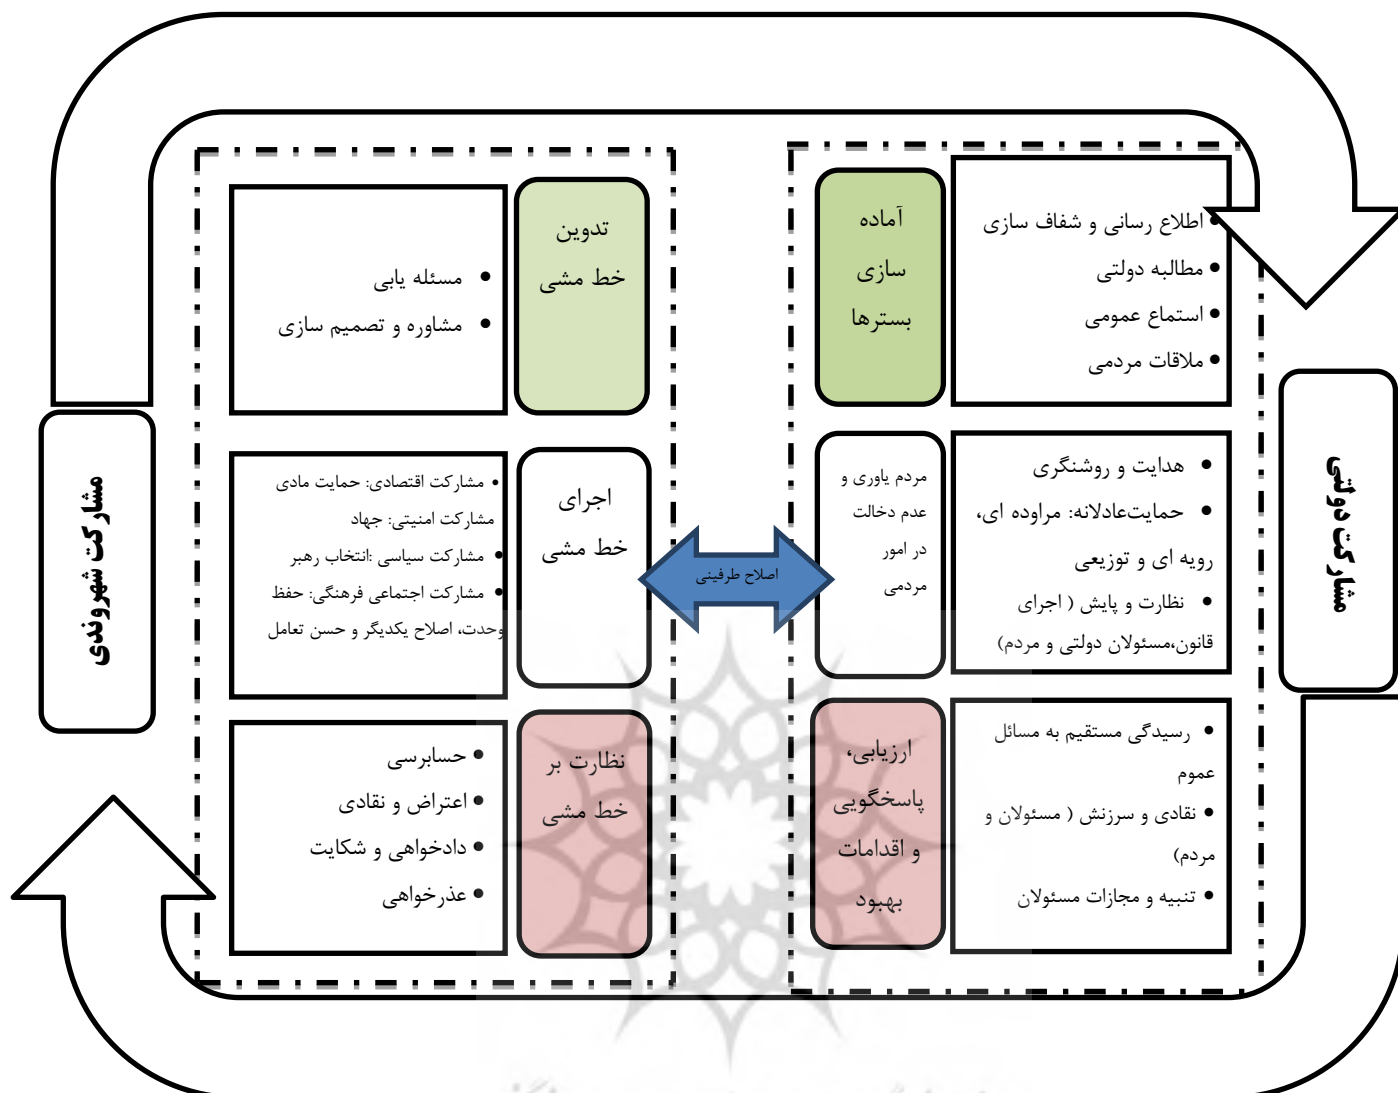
مشارکت دولتی

آماده سازی بسترها

• اطلاع رسانی و شفاف سازی
• مطالبه دولتی
• استماع عمومی
• ملاقات مردمی

مردم یاوری و عدم دخالت در امور مردمی

• هدایت و روشنگری
• حمایت‌عادلانه: مراوده ای، رویه ای و توزیعی
• نظارت و پایش ( اجرای قانون،مسئولان دولتی و مردم)

ارزیابی، پاسخگویی و اقدامات بهبود

• رسیدگی مستقیم به مسائل عموم
• نقادی و سرزنش ( مسئولان و مردم)
• تنبیه و مجازات مسئولان

اصلاح طرفینی

مشارکت شهروندی

تدوین خط مشی

• مسئله یابی
• مشاوره و تصمیم سازی

اجرای خط مشی

• مشارکت اقتصادی: حمایت مادی
مشارکت امنیتی: جهاد
• مشارکت سیاسی :انتخاب رهبر
• مشارکت اجتماعی فرهنگی: حفظ وحدت، اصلاح یکدیگر و حسن تعامل

نظارت بر خط مشی

• حسابرسی
• اعتراض و نقادی
• دادخواهی و شکایت
• عذرخواهی